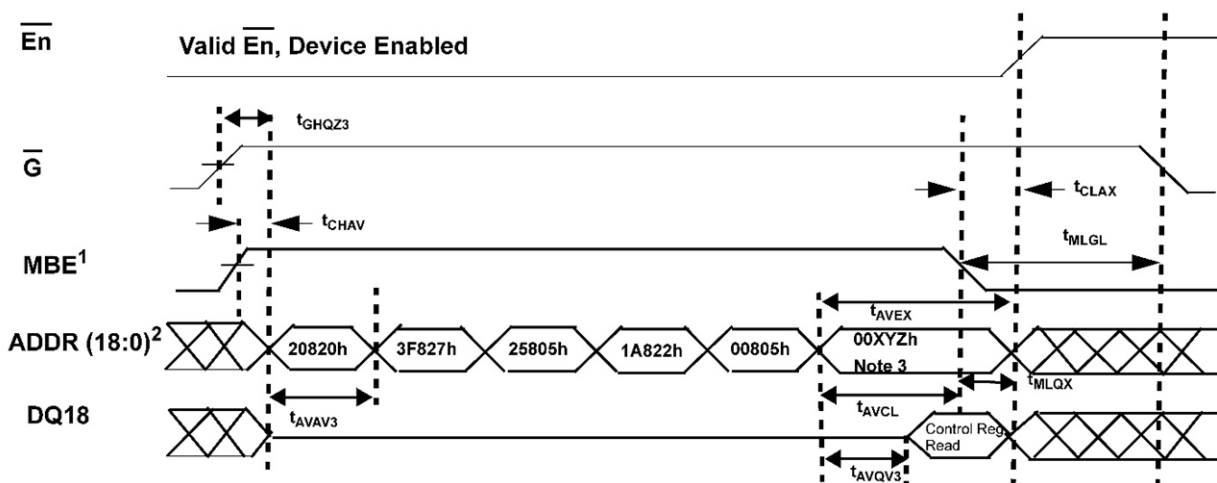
$\overline{En}$

Valid $\overline{En}$, Device Enabled

$t_{GHQZ3}$

$\overline{G}$

$t_{CLAX}$

$t_{CHAV}$

$t_{MLGL}$

MBE$^1$

$t_{AVEX}$

ADDR (18:0)$^2$

20820h

3F827h

25805h

1A822h

00805h

00XYZh

Note 3

$t_{MLQX}$

$t_{AVAV3}$

$t_{AVCL}$

DQ18

Control Reg. Read

$t_{AVQV3}$